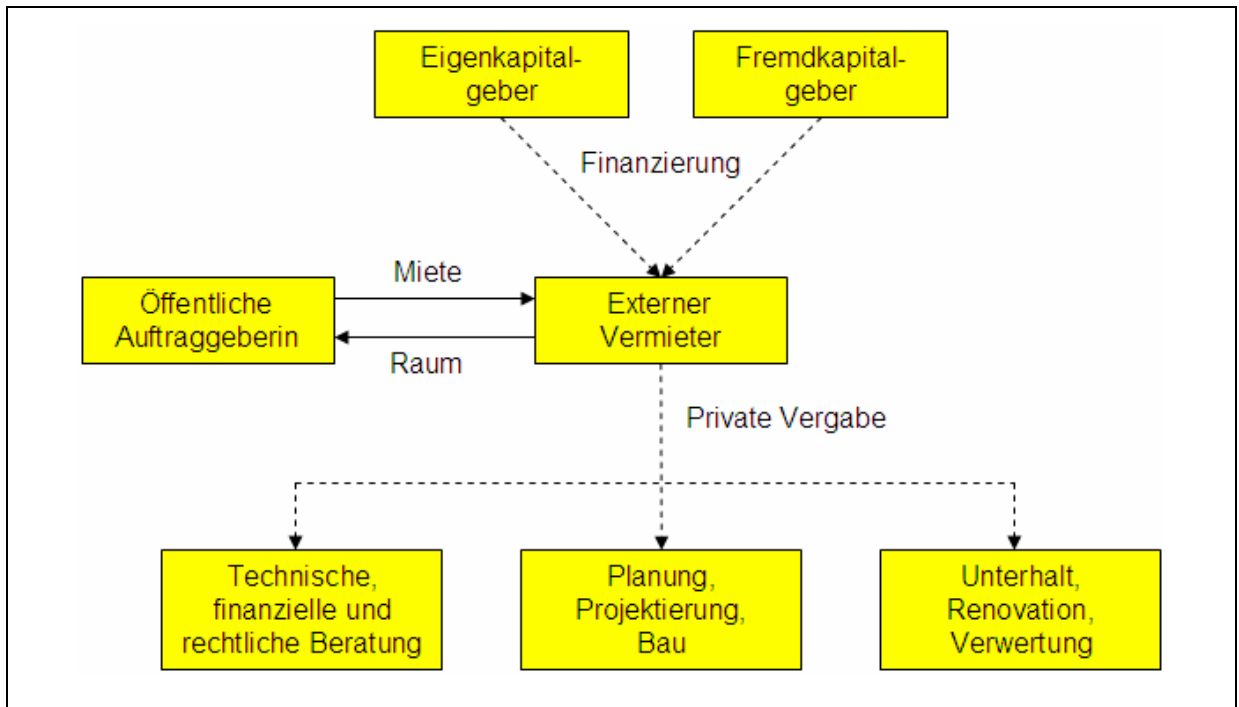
Eigenkapitalgeber

Fremdkapitalgeber

Finanzierung

Miete

Öffentliche Auftraggeberin

Externer Vermieter

Raum

Private Vergabe

Technische, finanzielle und rechtliche Beratung

Planung, Projektierung, Bau

Unterhalt, Renovation, Verwertung